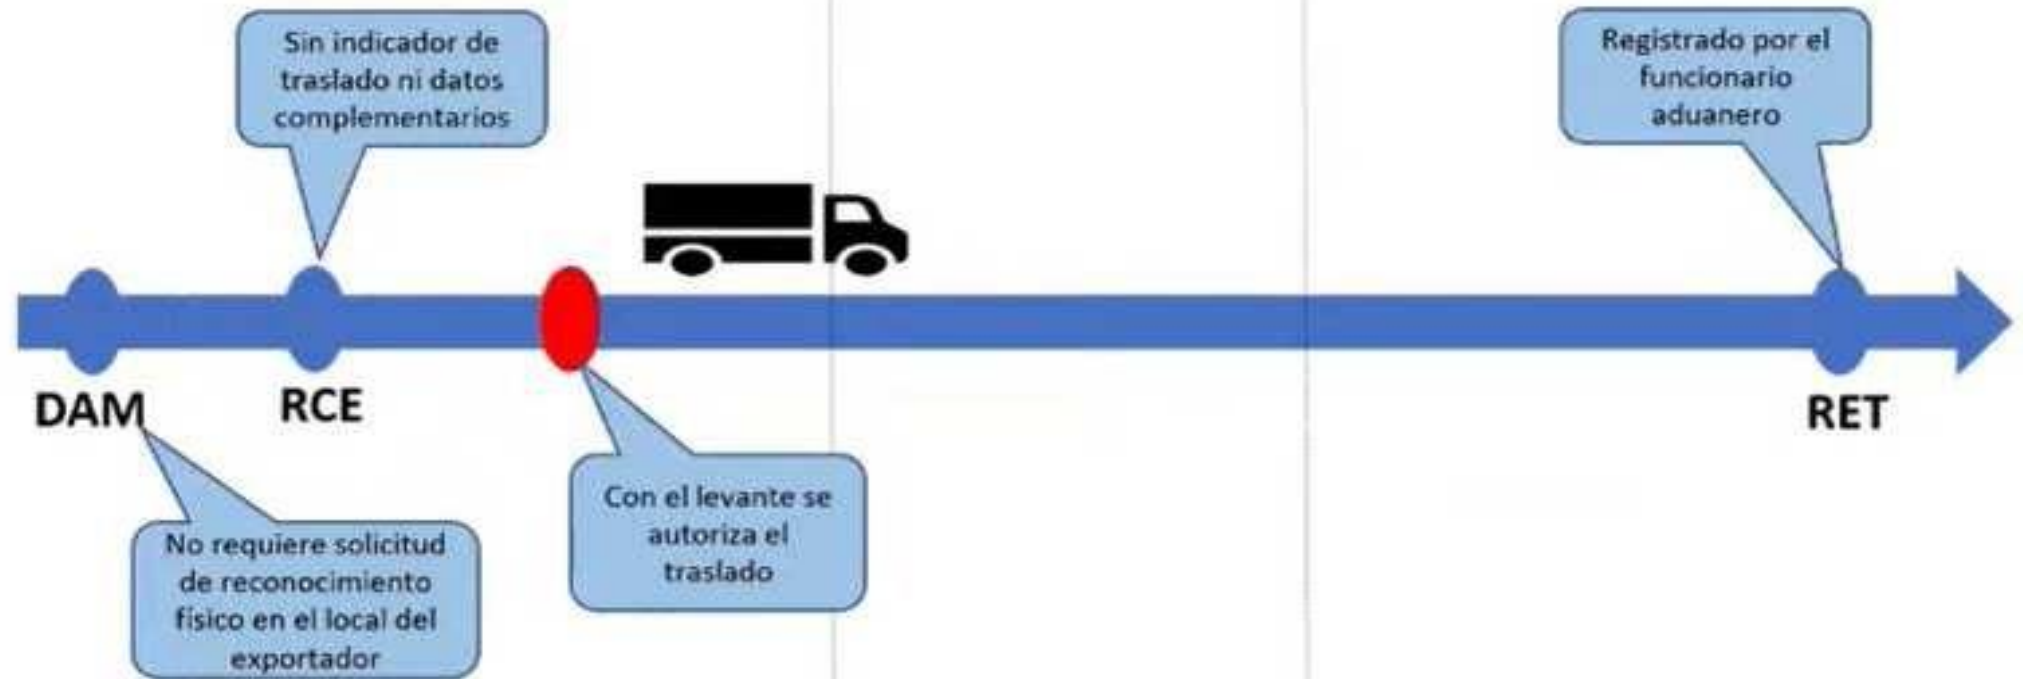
Sin indicador de traslado ni datos complementarios

Registrado por el funcionario aduanero

DAM

RCE

RET

No requiere solicitud de reconocimiento físico en el local del exportador

Con el levante se autoriza el traslado